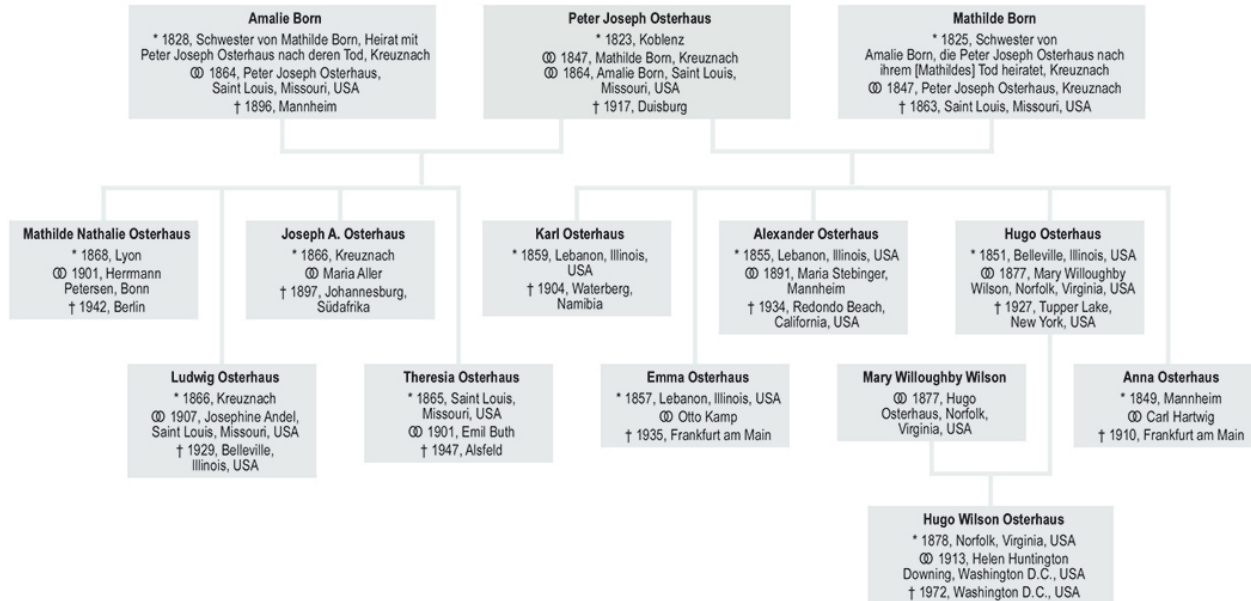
**Amalie Born**
* 1828, Schwester von Mathilde Born, Heirat mit Peter Joseph Osterhaus nach deren Tod, Kreuznach
⚭ 1864, Peter Joseph Osterhaus, Saint Louis, Missouri, USA
† 1896, Mannheim

**Peter Joseph Osterhaus**
* 1823, Koblenz
⚭ 1847, Mathilde Born, Kreuznach
⚭ 1864, Amalie Born, Saint Louis, Missouri, USA
† 1917, Duisburg

**Mathilde Born**
* 1825, Schwester von Amalie Born, die Peter Joseph Osterhaus nach ihrem [Mathildes] Tod heiratet, Kreuznach
⚭ 1847, Peter Joseph Osterhaus, Kreuznach
† 1863, Saint Louis, Missouri, USA

**Mathilde Nathalie Osterhaus**
* 1868, Lyon
⚭ 1901, Herrmann Petersen, Bonn
† 1942, Berlin

**Joseph A. Osterhaus**
* 1866, Kreuznach
⚭ Maria Aller
† 1897, Johannesburg, Südafrika

**Karl Osterhaus**
* 1859, Lebanon, Illinois, USA
† 1904, Waterberg, Namibia

**Alexander Osterhaus**
* 1855, Lebanon, Illinois, USA
⚭ 1891, Maria Stebinger, Mannheim
† 1934, Redondo Beach, California, USA

**Hugo Osterhaus**
* 1851, Belleville, Illinois, USA
⚭ 1877, Mary Willoughby Wilson, Norfolk, Virginia, USA
† 1927, Tupper Lake, New York, USA

**Ludwig Osterhaus**
* 1866, Kreuznach
⚭ 1907, Josephine Andel, Saint Louis, Missouri, USA
† 1929, Belleville, Illinois, USA

**Theresia Osterhaus**
* 1865, Saint Louis, Missouri, USA
⚭ 1901, Emil Buth
† 1947, Alsfeld

**Emma Osterhaus**
* 1857, Lebanon, Illinois, USA
⚭ Otto Kamp
† 1935, Frankfurt am Main

**Mary Willoughby Wilson**
⚭ 1877, Hugo Osterhaus, Norfolk, Virginia, USA

**Anna Osterhaus**
* 1849, Mannheim
⚭ Carl Hartwig
† 1910, Frankfurt am Main

**Hugo Wilson Osterhaus**
* 1878, Norfolk, Virginia, USA
⚭ 1913, Helen Huntington Downing, Washington D.C., USA
† 1972, Washington D.C., USA